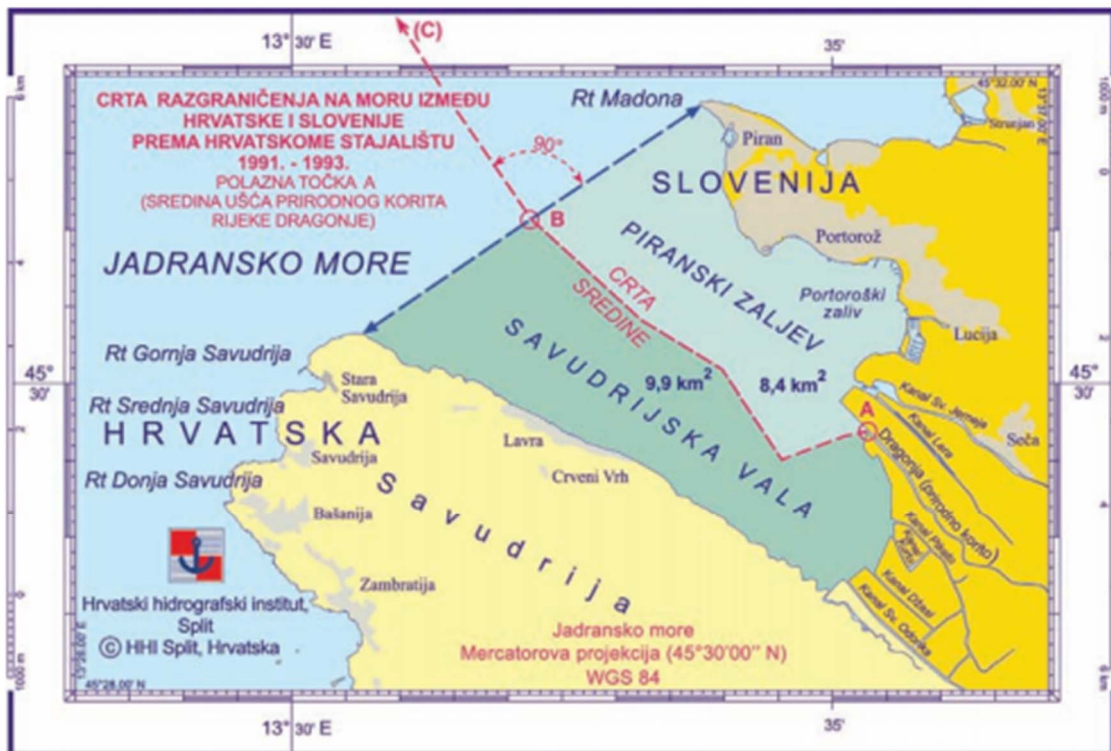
13° 30' E

(C)

35'

CRTA RAZGRANIČENJA NA MORU IZMEĐU HRVATSKE I SLOVENIJE PREMA HRVATSKOME STAJALIŠTU 1991. - 1993.
POLAZNA TOČKA A
(SREDINA UŠĆA PRIRODNOG KORITA RIJEKE DRAGONJE)

Rt Madona

90°

Piran

Strunjan

45°32,00' N

SLOVENIJA

B

JADRANSKO MORE

PIRANSKI ZALJEV

Portorož

Portoroški zaliv

CRTA SREDINE

Lucija

SAVUDRIJSKA VALA

Rt Gornja Savudrija

45°
30'

Stara Savudrija

9,9 km$^2$

8,4 km$^2$

45°
30'

Rt Srednja Savudrija

HRVATSKA

A

Kanal Sv. Jerneja

Kanal Lera

Soča

Lavra

Savudrija

Dragonja (prirodno korito)

Rt Donja Savudrija

Crveni Vrh

Savudrija

Kanal Piasin

Bašanija

Kanal Drnica

Zambratija

Kanal Džaxi

Kanal Sv. Odorika

Hrvatski hidrografski institut, Split
© HHI Split, Hrvatska

Jadransko more
Mercatorova projekcija (45°30'00'' N)
WGS 84

45°28,00' N

13°30' E

35'

1000 m